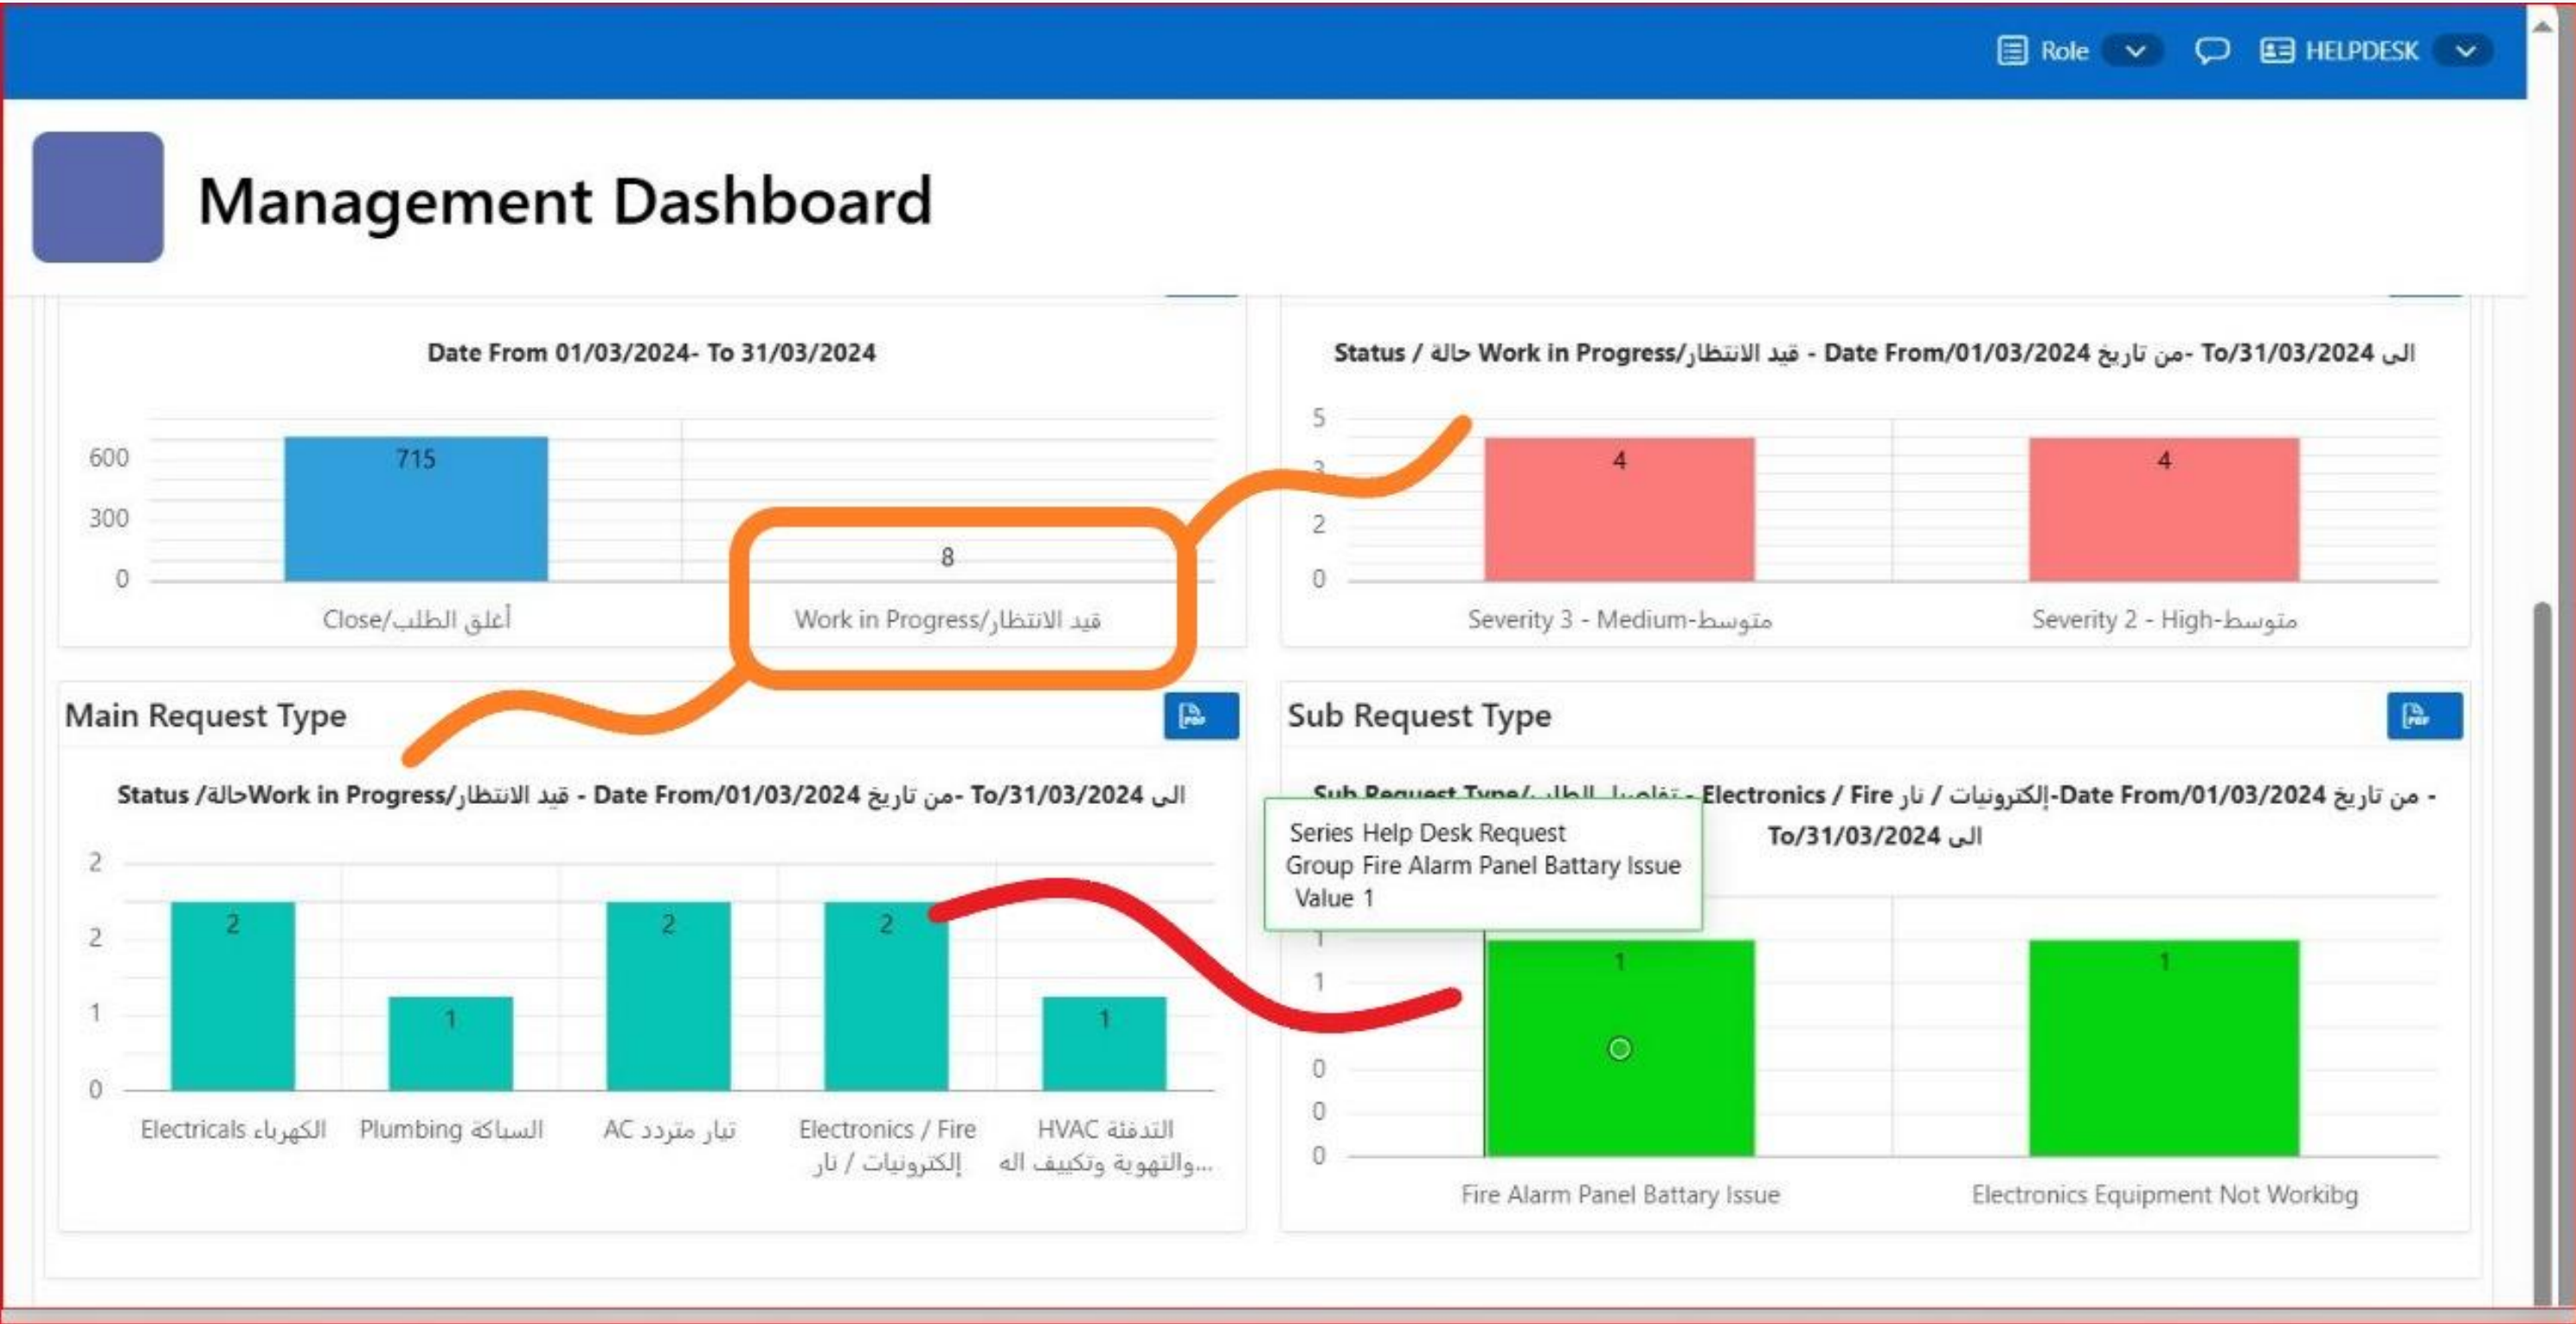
Role HELPDESK

Management Dashboard

Date From 01/03/2024- To 31/03/2024

600
300
0

715

8

Close/أغلق الطلب

Work in Progress/قيد الانتظار

Status / حالة Work in Progress/قيد الانتظار - Date From/01/03/2024 من تاريخ- To/31/03/2024 الى

5
3
2
0

4

4

Severity 3 - Medium-متوسط

Severity 2 - High-متوسط

Main Request Type

Status /حالةWork in Progress/قيد الانتظار - Date From/01/03/2024 من تاريخ- To/31/03/2024 الى

2
2
1
0

2
1
2
2
1

Electricals الكهرباء

Plumbing السباكة

AC تيار متردد

Electronics / Fire إلكترونيات / نار

HVAC التدفئة والتهوية وتكييف اله...

Sub Request Type

Sub Request Type/ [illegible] - Electronics / Fire إلكترونيات / نار-Date From/01/03/2024 من تاريخ - To/31/03/2024 الى

Series Help Desk Request
Group Fire Alarm Panel Battary Issue
Value 1

1
1
0
0
0

1

1

Fire Alarm Panel Battary Issue

Electronics Equipment Not Workibg